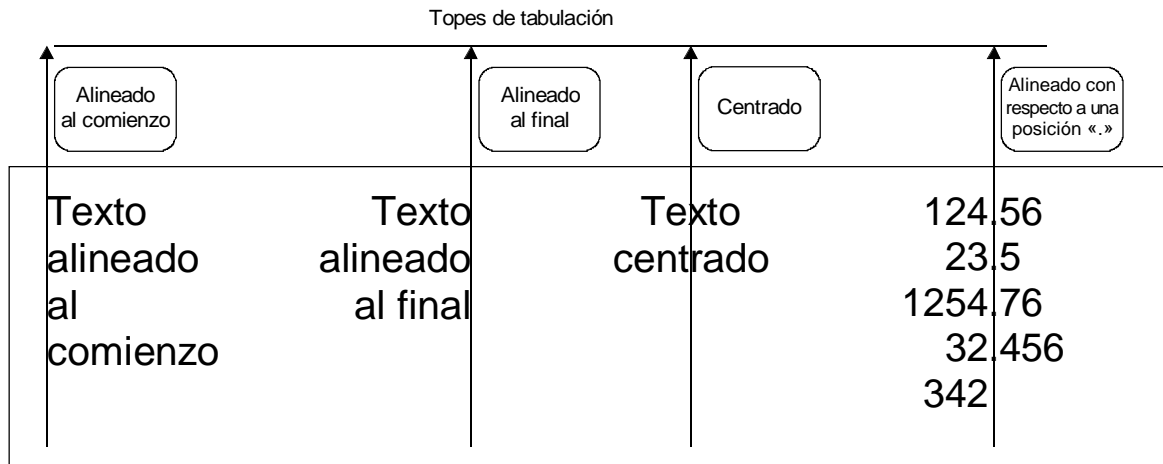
Topes de tabulación

Alineado al comienzo

Alineado al final

Centrado

Alineado con respecto a una posición «.»

| | | | |
|---|---|---|---|
| Texto | Texto | Texto | 124.56 |
| alineado | alineado | centrado | 23.5 |
| al | al final | | 1254.76 |
| comienzo | | | 32.456 |
| | | | 342 |